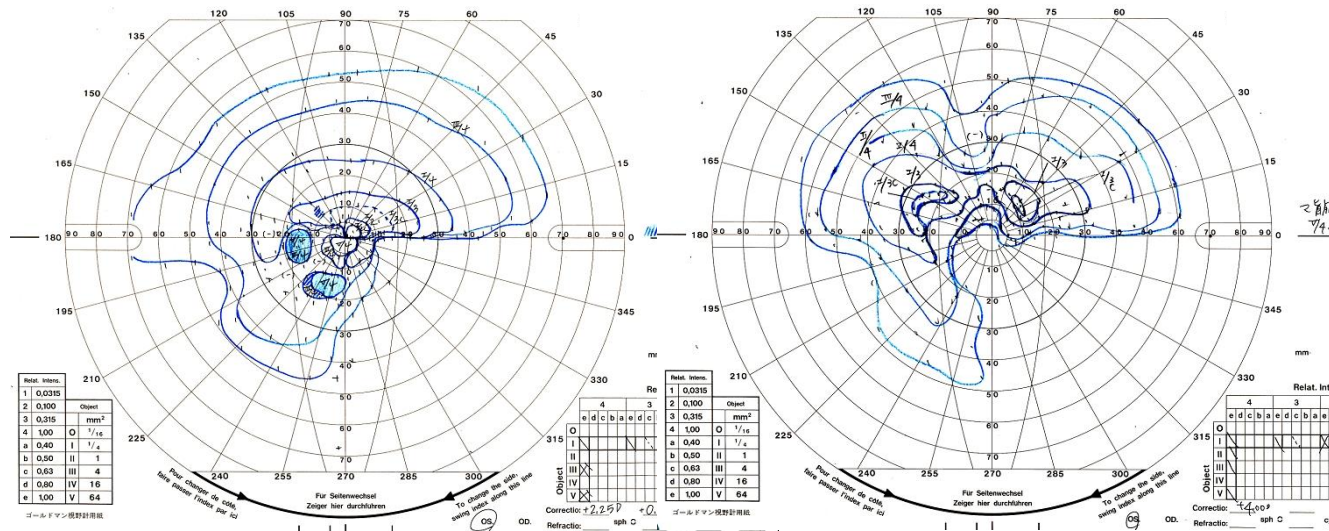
120 105 90 75 60
135 45
150 30
165 15
180 0
195 345
210 330
225 315
240 255 270 285 300

90 80 70 60 50 40 30 20 10 10 20 30 40 50 60 70 80 90

70 60 50 40 30 20 10 10 20 30 40 50 60 70

I/4
I/3
I/2
(-)

| Relat. Intens. | | | |
|---|---|---|---|
| 1 | 0,0315 | | |
| 2 | 0,100 | Object | |
| 3 | 0,315 | | mm² |
| 4 | 1,00 | O | $\frac{1}{16}$ |
| a | 0,40 | I | $\frac{1}{4}$ |
| b | 0,50 | II | 1 |
| c | 0,63 | III | 4 |
| d | 0,80 | IV | 16 |
| e | 1,00 | V | 64 |

ゴールドマン視野計用紙

Pour changer de côté, faire passer l'index par ici

Für Seitenwechsel Zeiger hier durchführen

To change the side, swing index along this line

OS. OD.

Relat. Intens.
4 3
e d c b a e d c
O I II III IV V
Object

Correctio: +2,25D sph +0,
Refractio: sph

120 105 90 75 60
135 45
150 30
165 15
180 0
195 345
210 330
225 315
240 255 270 285 300

90 80 70 60 50 40 30 20 10 10 20 30 40 50 60 70 80 90

70 60 50 40 30 20 10 10 20 30 40 50 60 70

III/4
I/4
I/3
I/2
(-)

| Relat. Intens. | | | |
|---|---|---|---|
| 1 | 0,0315 | | |
| 2 | 0,100 | Object | |
| 3 | 0,315 | | mm² |
| 4 | 1,00 | O | $\frac{1}{16}$ |
| a | 0,40 | I | $\frac{1}{4}$ |
| b | 0,50 | II | 1 |
| c | 0,63 | III | 4 |
| d | 0,80 | IV | 16 |
| e | 1,00 | V | 64 |

ゴールドマン視野計用紙

Pour changer de côté, faire passer l'index par ici

Für Seitenwechsel Zeiger hier durchführen

To change the side, swing index along this line

OS. OD.

mm

Relat. Int
4 3
e d c b a e d c b a e
O I II III IV V
Object

Correctio: +4,00 sph
Refractio: sph